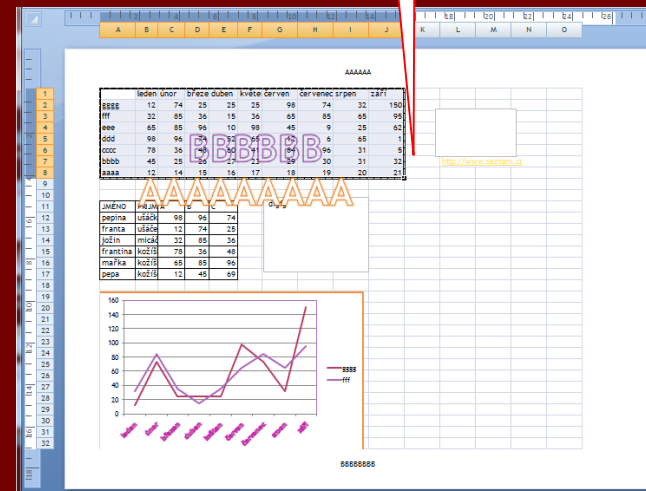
18 20 22 24 26

A B C D E F G H I J K L M N O

AAAAAA

| | leden | únor | březe | duben | květe | červen | červenec | srpen | září |
|---|---|---|---|---|---|---|---|---|---|
| gggg | 12 | 74 | 25 | 25 | 25 | 98 | 74 | 32 | 150 |
| fff | 32 | 85 | 36 | 15 | 36 | 65 | 85 | 65 | 95 |
| eee | 65 | 85 | 96 | 10 | 98 | 45 | 9 | 25 | 62 |
| ddd | 98 | 96 | 54 | 52 | 65 | 12 | 6 | 65 | 1 |
| cccc | 78 | 36 | 74 | 30 | 41 | 36 | 96 | 31 | 5 |
| bbbb | 45 | 25 | 26 | 27 | 23 | 29 | 30 | 31 | 32 |
| aaaa | 12 | 14 | 15 | 16 | 17 | 18 | 19 | 20 | 21 |

BBBBBB

AAAAAAAAA

http://www.seznam.cz

| JMÉNO | PŘIJMENÍ | | | |
|---|---|---|---|---|
| pepina | ušáčk | 98 | 96 | 74 |
| franta | ušáče | 12 | 74 | 25 |
| jožin | micád | 32 | 85 | 36 |
| frantina | kožíš | 78 | 36 | 48 |
| mařka | kožíš | 65 | 85 | 96 |
| pepa | kožíš | 12 | 45 | 69 |

dgfg

160
140
120
100
80
60
40
20
0

leden únor březen duben květen červen červenec srpen září

gggg
fff

BBBBBBBB